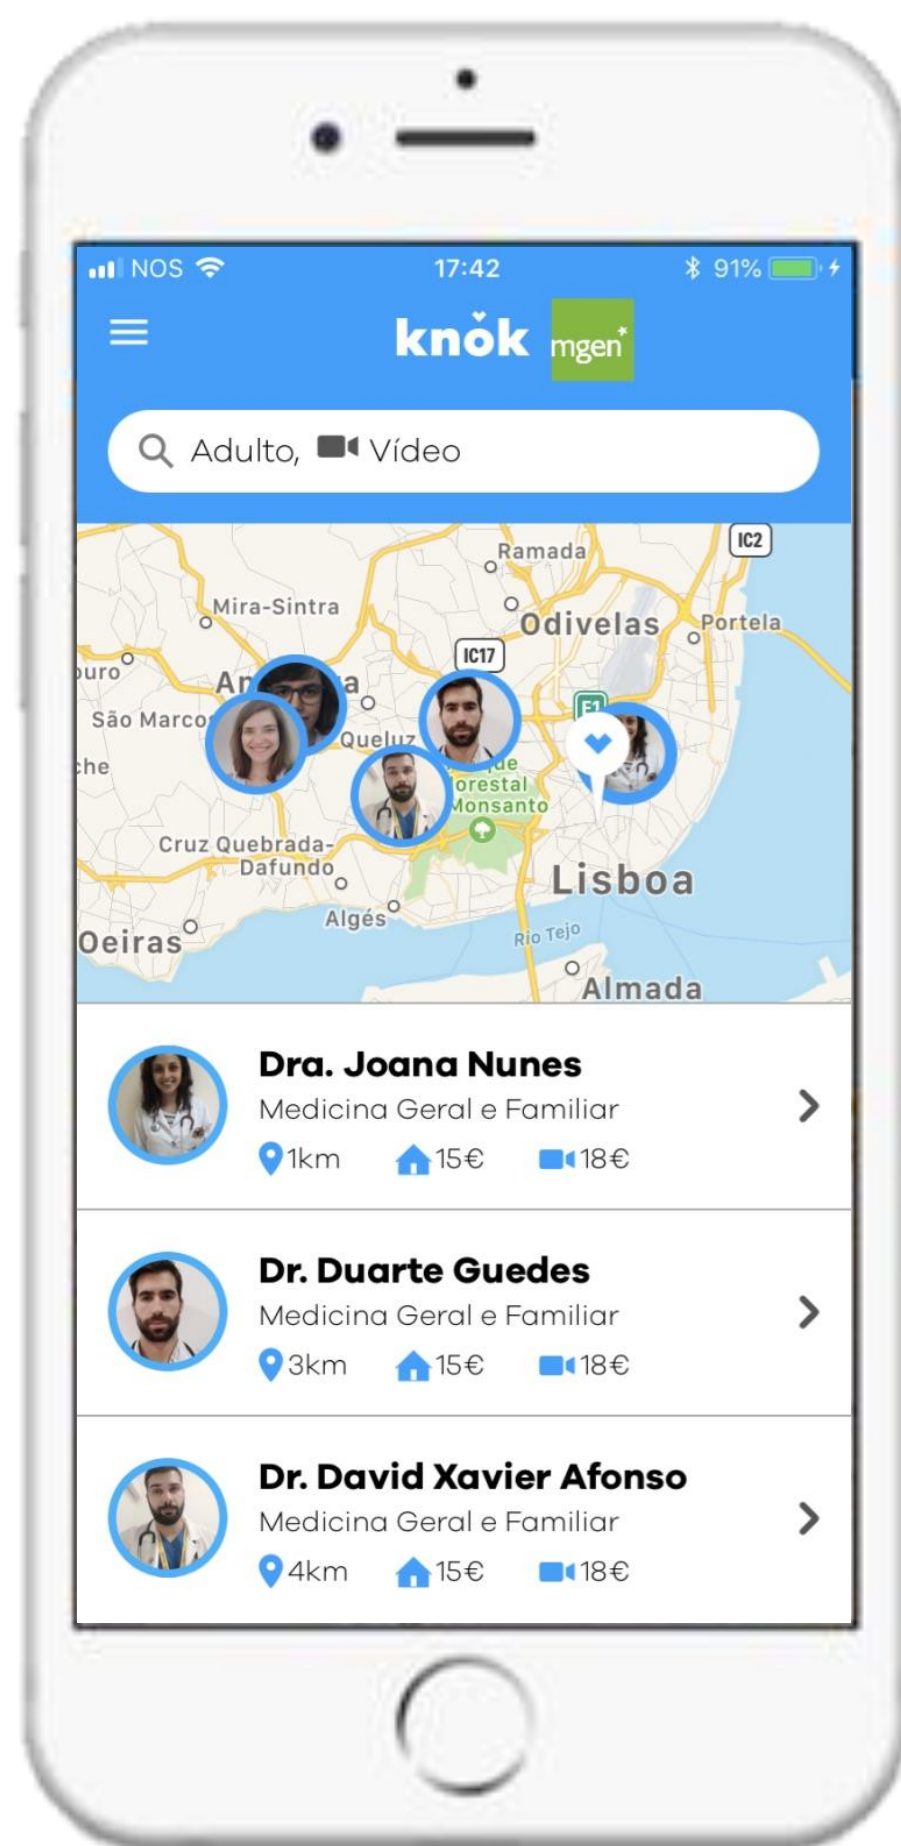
NOS 17:42 91%

knok mgen

Adulto, Vídeo

Ramada
IC2
Mira-Sintra
Odivelas
Portela
uro
IC17
An a
São Marco
Queluz
che
ue
orestal
Monsanto
Cruz Quebrada-Dafundo
Lisboa
Algés
Oeiras
Rio Tejo
Almada

Dra. Joana Nunes
Medicina Geral e Familiar
1km 15€ 18€

Dr. Duarte Guedes
Medicina Geral e Familiar
3km 15€ 18€

Dr. David Xavier Afonso
Medicina Geral e Familiar
4km 15€ 18€